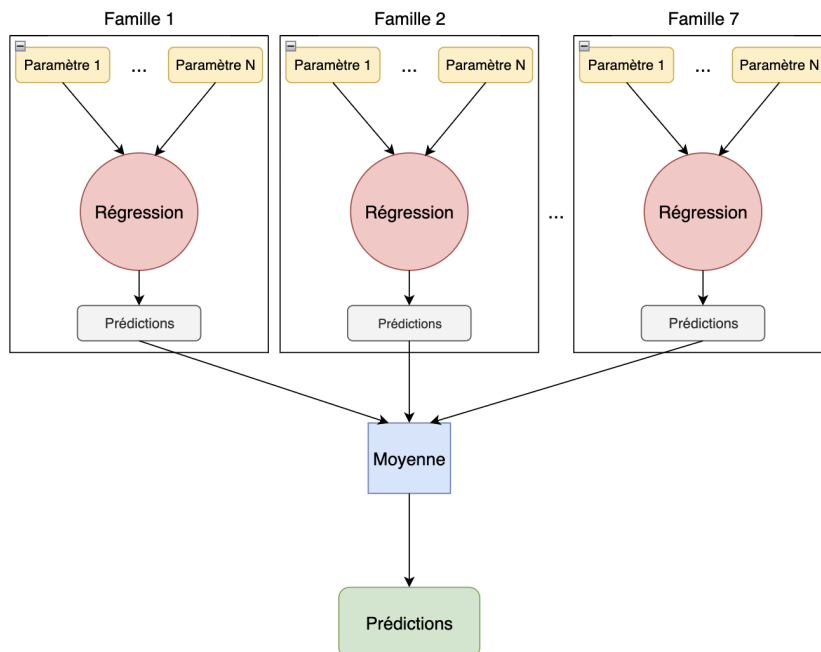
Famille 1

Paramètre 1 ... Paramètre N

Régression

Prédictions

Famille 2

Paramètre 1 ... Paramètre N

Régression

Prédictions

...

Famille 7

Paramètre 1 ... Paramètre N

Régression

Prédictions

Moyenne

Prédictions